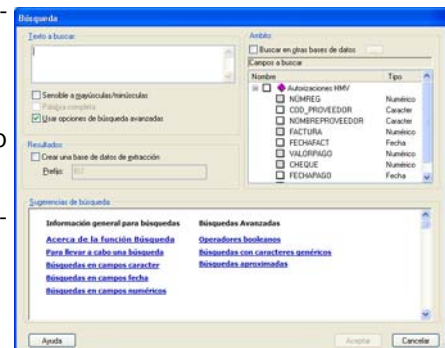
Búsqueda

Texto a buscar

Sensible a mayúsculas/minúsculas
Palabra completa
Usar opciones de búsqueda avanzadas

Resultados
Crear una base de datos de extracción
Prefijo: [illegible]

Ámbito
Buscar en otras bases de datos
Campos a buscar

| Nombre | Tipo |
|---|---|
| Autorizaciones HMV | |
| NÚMREG | Numérico |
| COD_PROVEEDOR | Carácter |
| NOMBREPROVEEDOR | Carácter |
| FACTURA | Numérico |
| FECHAFACT | Fecha |
| VALORPAGO | Numérico |
| CHEQUE | Numérico |
| FECHAPAGO | Fecha |

Sugerencias de búsqueda

Información general para búsquedas
Acerca de la función Búsqueda
Para llevar a cabo una búsqueda
Búsquedas en campos caracter
Búsquedas en campos fecha
Búsquedas en campos numéricos

Búsquedas Avanzadas
Operadores booleanos
Búsquedas con caracteres genéricos
Búsquedas aproximadas

Ayuda
Aceptar
Cancelar